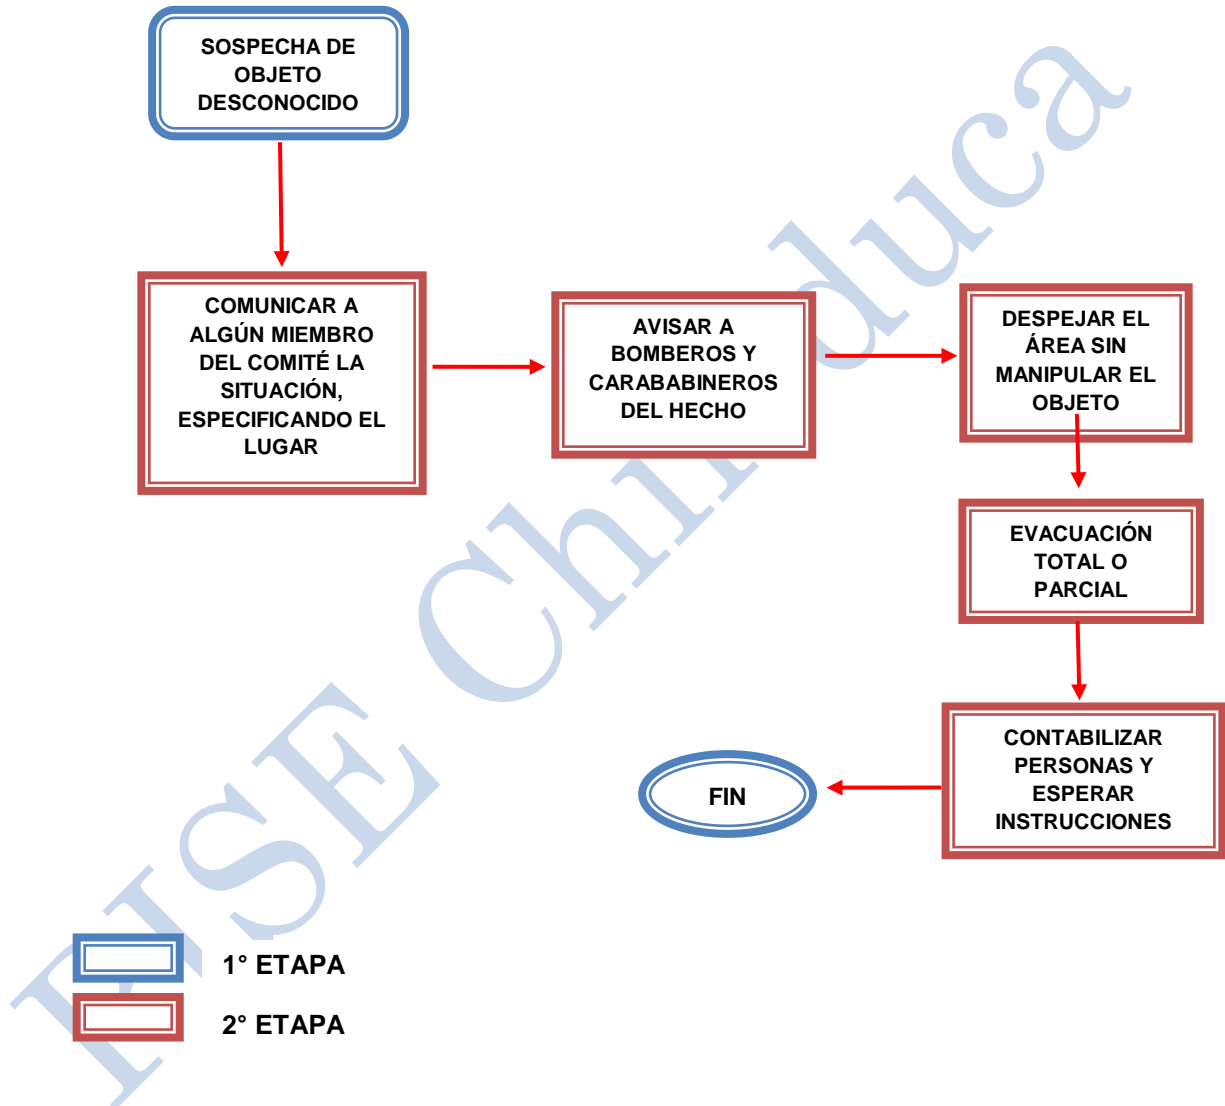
SOSPECHA DE OBJETO DESCONOCIDO

COMUNICAR A ALGÚN MIEMBRO DEL COMITÉ LA SITUACIÓN, ESPECIFICANDO EL LUGAR

AVISAR A BOMBEROS Y CARABABINEROS DEL HECHO

DESPEJAR EL ÁREA SIN MANIPULAR EL OBJETO

EVACUACIÓN TOTAL O PARCIAL

CONTABILIZAR PERSONAS Y ESPERAR INSTRUCCIONES

FIN

1° ETAPA

2° ETAPA

RISE Chileduca